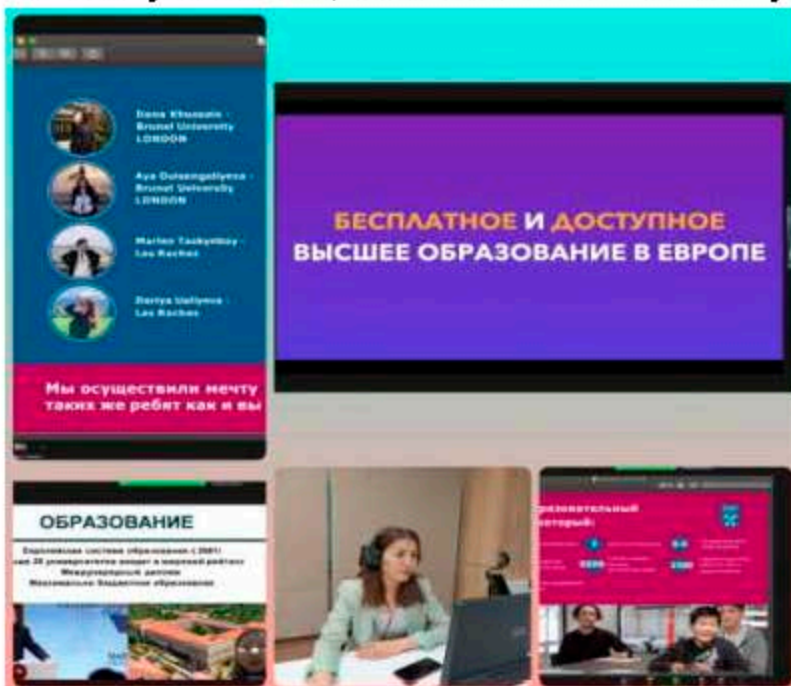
Dana Khussain - Brunel University LONDON

Aya Dulsengaliyeva - Brunel University LONDON

Marlen Taskynbay - Les Roches

Dariya Ualiyeva - Les Roches

Мы осуществили мечту таких же ребят как и вы

БЕСПЛАТНОЕ И ДОСТУПНОЕ ВЫСШЕЕ ОБРАЗОВАНИЕ В ЕВРОПЕ

ОБРАЗОВАНИЕ

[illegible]

разовательный который:

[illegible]